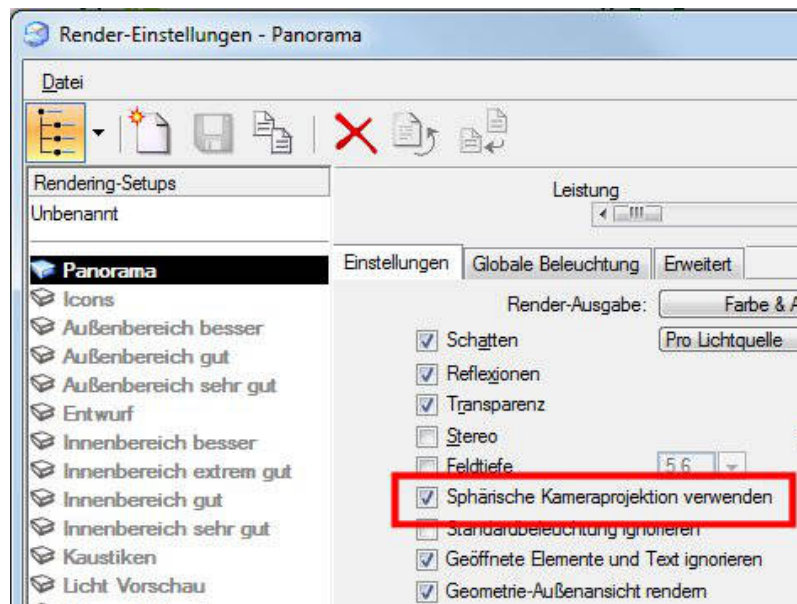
Render-Einstellungen - Panorama

Datei

Rendering-Setups
Unbenannt

Panorama
Icons
Außenbereich besser
Außenbereich gut
Außenbereich sehr gut
Entwurf
Innenbereich besser
Innenbereich extrem gut
Innenbereich gut
Innenbereich sehr gut
Kaustiken
Licht Vorschau

Leistung

Einstellungen | Globale Beleuchtung | Erweitert

Render-Ausgabe: Farbe & A

Schatten Pro Lichtquelle
Reflexionen
Transparenz
Stereo
Feldtiefe 5.6
Sphärische Kameraprojektion verwenden
Standardbeleuchtung ignorieren
Geöffnete Elemente und Text ignorieren
Geometrie-Außenansicht rendern